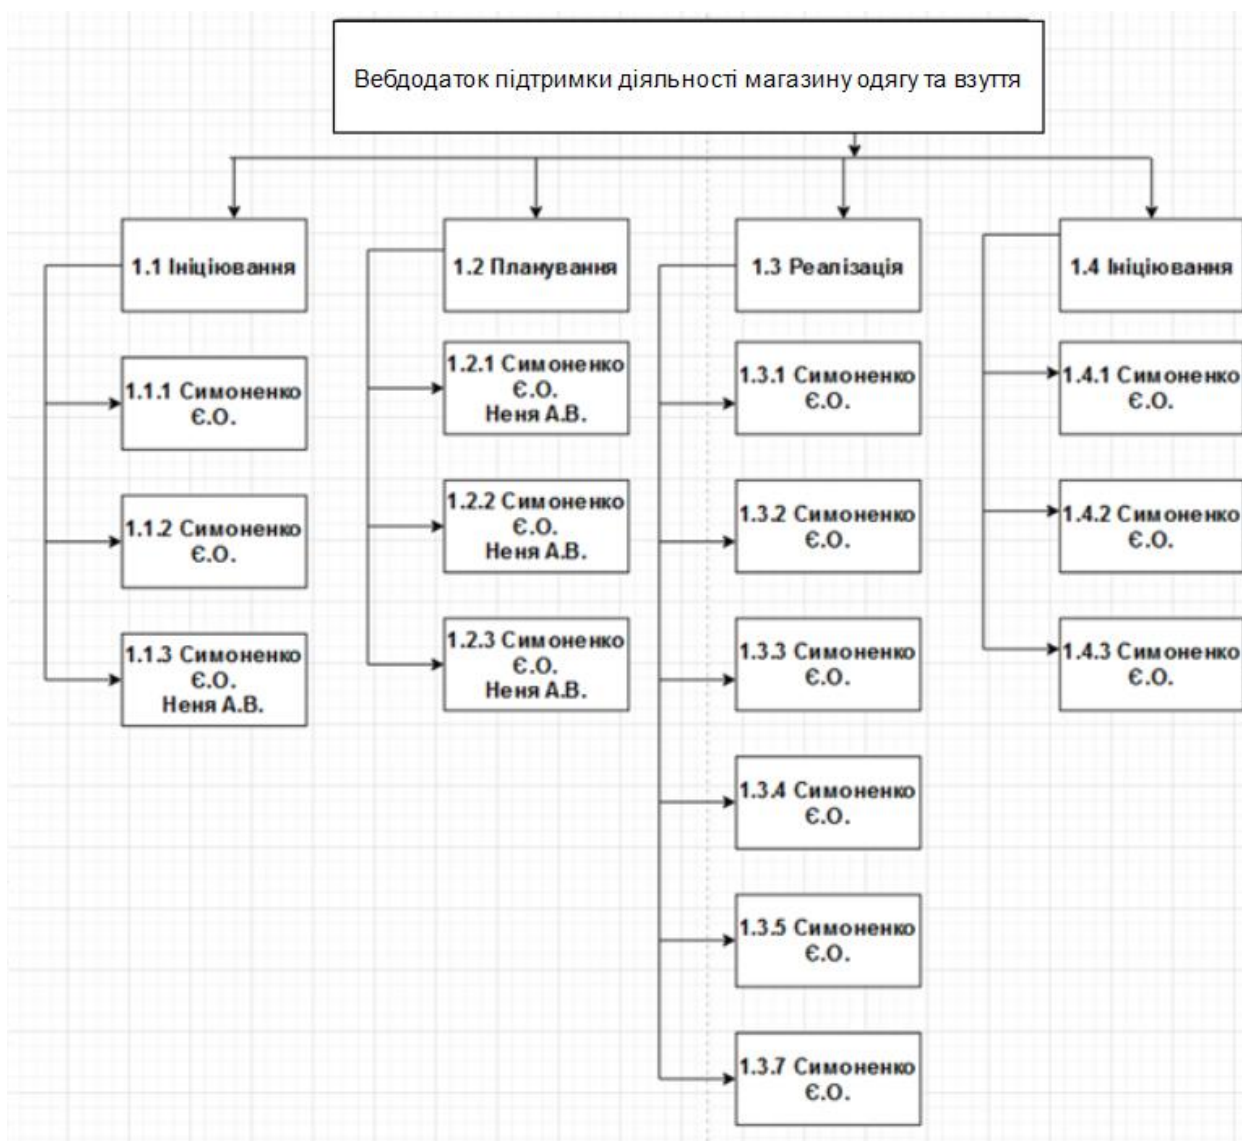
Вебдодаток підтримки діяльності магазину одягу та взуття

1.1 Ініціювання

1.1.1 Симоненко Є.О.

1.1.2 Симоненко Є.О.

1.1.3 Симоненко Є.О. Неня А.В.

1.2 Планування

1.2.1 Симоненко Є.О. Неня А.В.

1.2.2 Симоненко Є.О. Неня А.В.

1.2.3 Симоненко Є.О. Неня А.В.

1.3 Реалізація

1.3.1 Симоненко Є.О.

1.3.2 Симоненко Є.О.

1.3.3 Симоненко Є.О.

1.3.4 Симоненко Є.О.

1.3.5 Симоненко Є.О.

1.3.7 Симоненко Є.О.

1.4 Ініціювання

1.4.1 Симоненко Є.О.

1.4.2 Симоненко Є.О.

1.4.3 Симоненко Є.О.